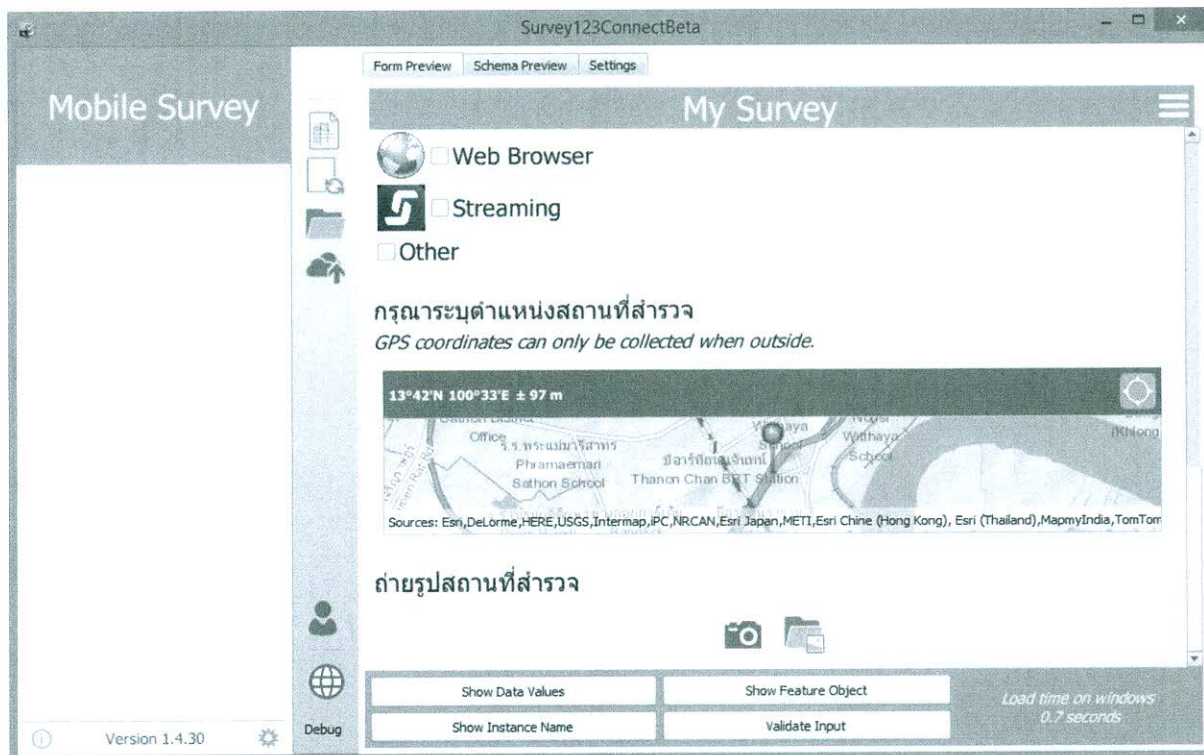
Survey123ConnectBeta

Mobile Survey

Form Preview | Schema Preview | Settings

My Survey

Web Browser

Streaming

Other

กรุณาระบุตำแหน่งสถานที่สำรวจ

*GPS coordinates can only be collected when outside.*

13°42'N 100°33'E ± 97 m

Office
ร.ร.พระแม่มารีสาทร
Phramaemari
Sathon School
Withaya
School
Withaya
School
Thanon Chan BRT Station
Khlong

Sources: Esri,DeLorme,HERE,USGS,Intermap,iPC,NRCAN,Esri Japan,METI,Esri Chine (Hong Kong), Esri (Thailand),MapmyIndia,TomTom

ถ่ายรูปสถานที่สำรวจ

Debug

Show Data Values | Show Feature Object

Show Instance Name | Validate Input

Load time on windows
0.7 seconds

Version 1.4.30